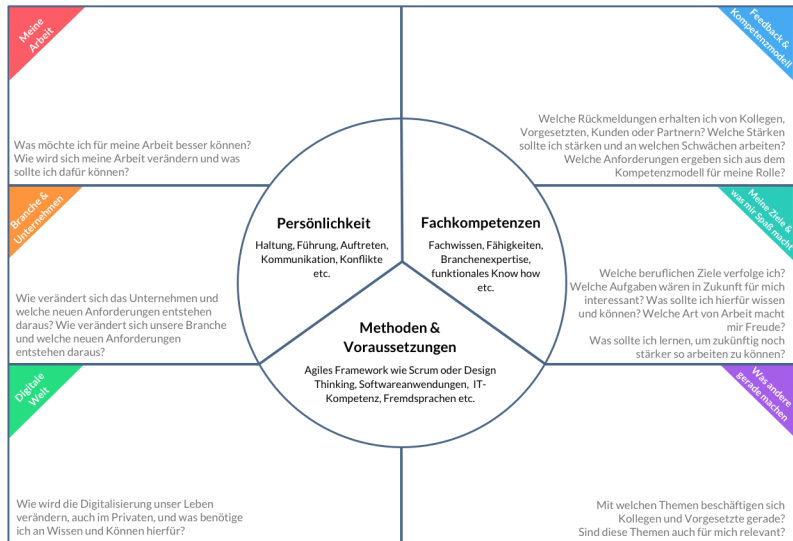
Meine Arbeit

Was möchte ich für meine Arbeit besser können? Wie wird sich meine Arbeit verändern und was sollte ich dafür können?

Feedback & Kompetenzmodell

Welche Rückmeldungen erhalten ich von Kollegen, Vorgesetzten, Kunden oder Partnern? Welche Stärken sollte ich stärken und an welchen Schwächen arbeiten? Welche Anforderungen ergeben sich aus dem Kompetenzmodell für meine Rolle?

Branche & Unternehmen

Wie verändert sich das Unternehmen und welche neuen Anforderungen entstehen daraus? Wie verändert sich unsere Branche und welche neuen Anforderungen entstehen daraus?

Meine Ziele & was mir Spaß macht

Welche beruflichen Ziele verfolge ich? Welche Aufgaben wären in Zukunft für mich interessant? Was sollte ich hierfür wissen und können? Welche Art von Arbeit macht mir Freude? Was sollte ich lernen, um zukünftig noch stärker so arbeiten zu können?

Persönlichkeit

Haltung, Führung, Auftreten, Kommunikation, Konflikte etc.

Fachkompetenzen

Fachwissen, Fähigkeiten, Branchenexpertise, funktionales Know how etc.

Methoden & Voraussetzungen

Agiles Framework wie Scrum oder Design Thinking, Softwareanwendungen, IT-Kompetenz, Fremdsprachen etc.

Digitale Welt

Wie wird die Digitalisierung unser Leben verändern, auch im Privaten, und was benötige ich an Wissen und Können hierfür?

Was andere gerade machen

Mit welchen Themen beschäftigen sich Kollegen und Vorgesetzte gerade? Sind diese Themen auch für mich relevant?